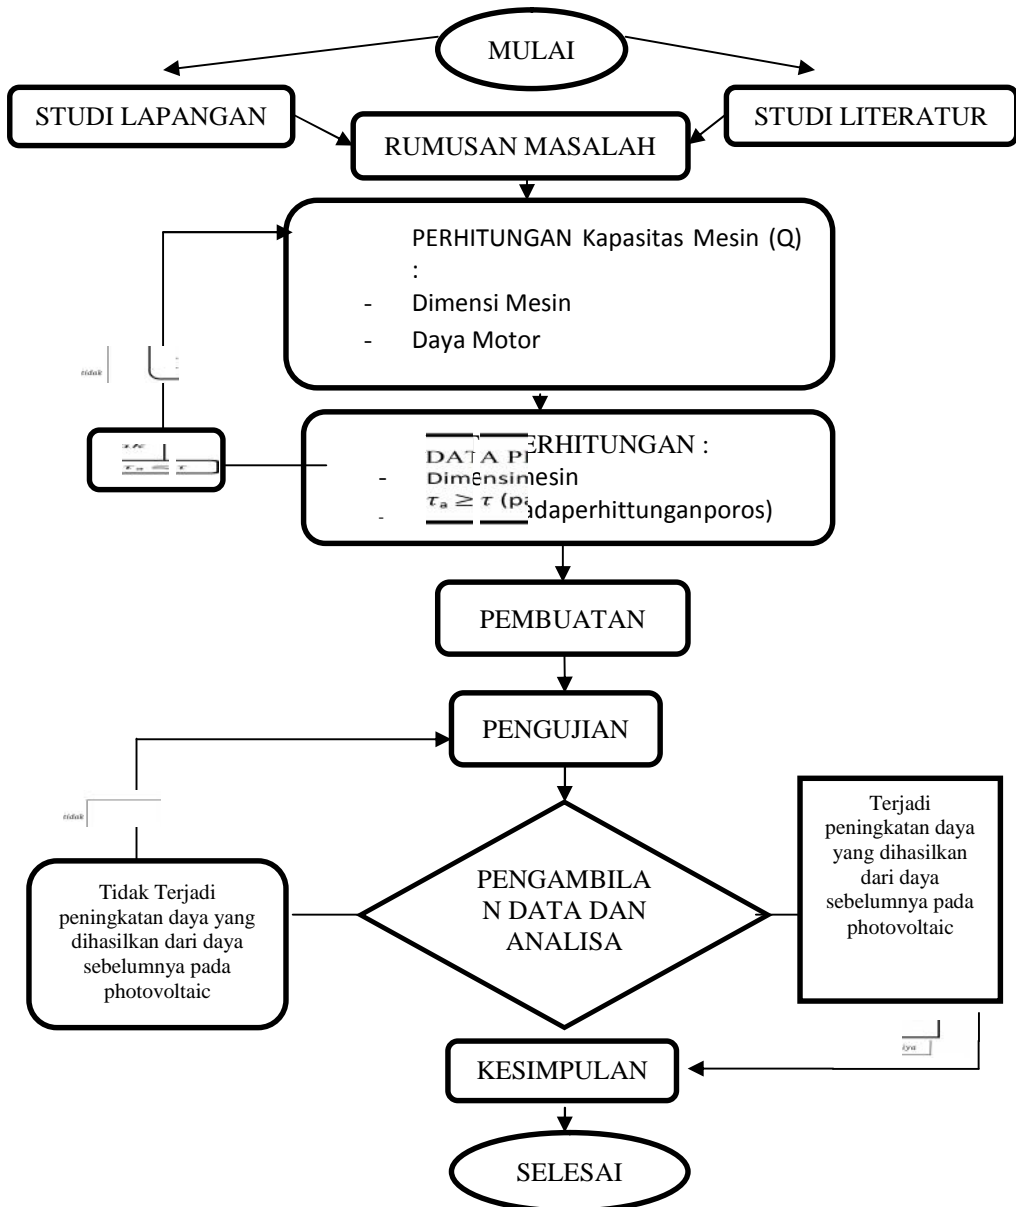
MULAI

STUDI LAPANGAN

STUDI LITERATUR

RUMUSAN MASALAH

PERHITUNGAN Kapasitas Mesin (Q) :
- Dimensi Mesin
- Daya Motor

tidak

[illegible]
$\tau_a \leq \tau$

DATA PERHITUNGAN :
- Dimensi Mesin
- $\tau_a \geq \tau$ (padaperhittunganporos)

PEMBUATAN

PENGUJIAN

tidak

Tidak Terjadi peningkatan daya yang dihasilkan dari daya sebelumnya pada photovoltaic

PENGAMBILAN DATA DAN ANALISA

Terjadi peningkatan daya yang dihasilkan dari daya sebelumnya pada photovoltaic

iya

KESIMPULAN

SELESAI